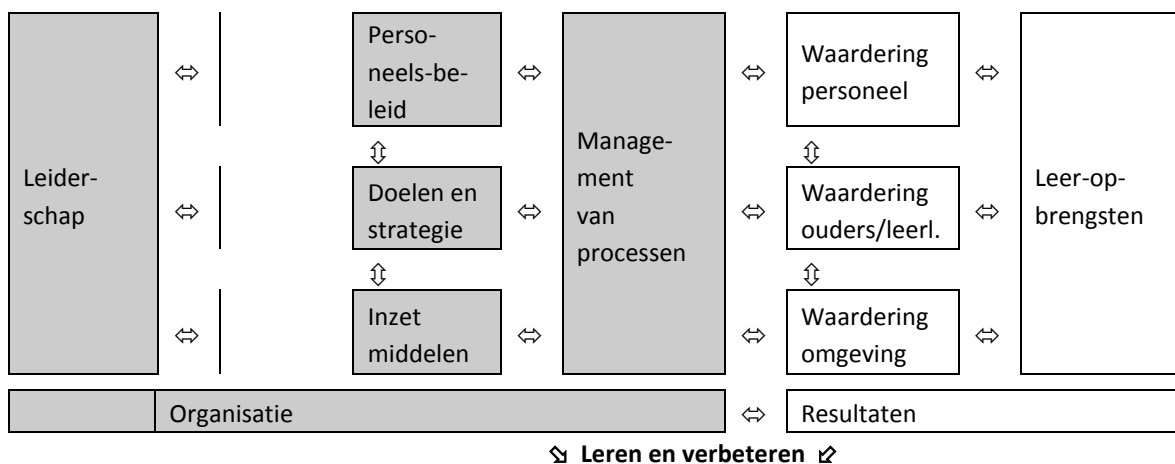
Leiderschap ⇔ ⇔ ⇔

Personeelsbeleid ⇔
⇳
Doelen en strategie ⇔
⇳
Inzet middelen ⇔

Management van processen

⇔ Waardering personeel ⇔
⇳
⇔ Waardering ouders/leerl. ⇔
⇳
⇔ Waardering omgeving ⇔

Leer-opbrengsten

Organisatie ⇔ Resultaten

⇘ Leren en verbeteren ⇙